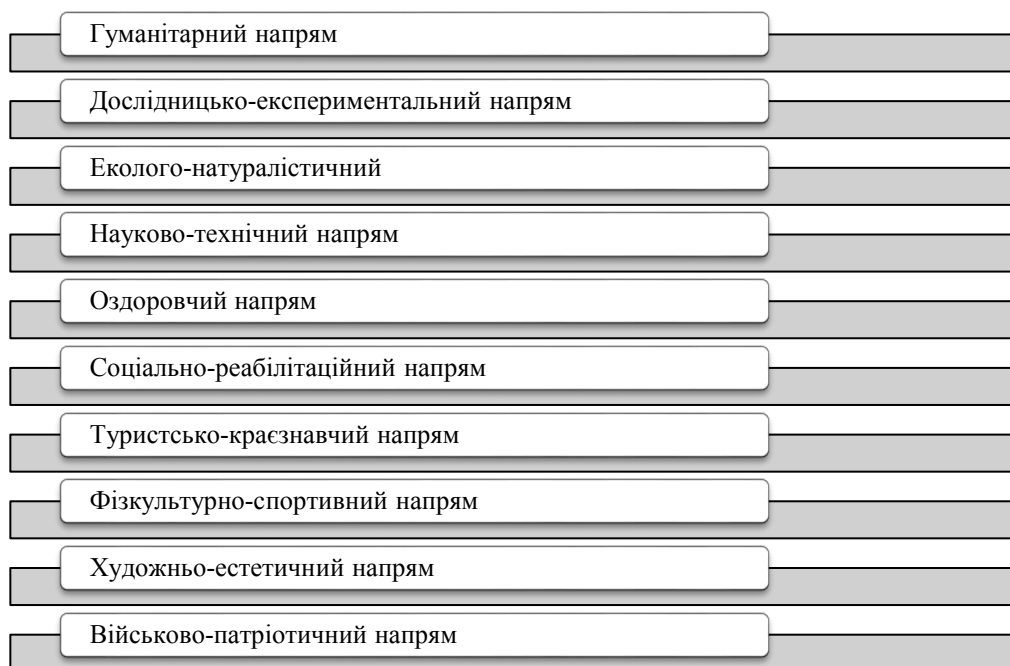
Гуманітарний напрям

Дослідницько-експериментальний напрям

Еколого-натуралістичний

Науково-технічний напрям

Оздоровчий напрям

Соціально-реабілітаційний напрям

Туристсько-краєзнавчий напрям

Фізкультурно-спортивний напрям

Художньо-естетичний напрям

Військово-патріотичний напрям